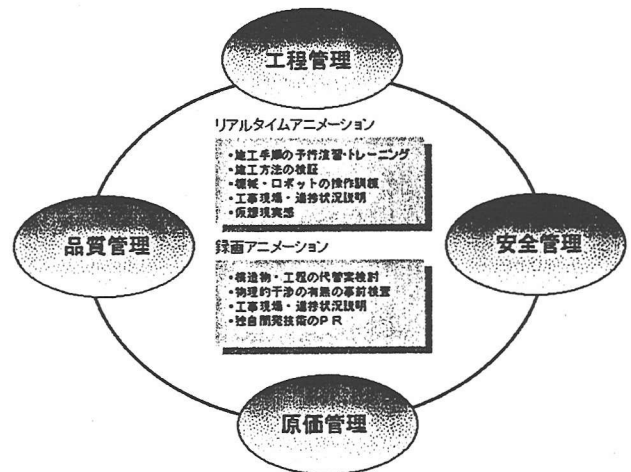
工程管理

リアルタイムアニメーション

・施工手順の予行演習・トレーニング
・施工方法の検証
・機械・ロボットの操作訓練
・工事現場・進捗状況説明
・仮想実感

品質管理

安全管理

録画アニメーション

・構造物・工程の代替案検討
・物理的干渉の有無の事前検査
・工事現場・進捗状況説明
・社内開発技術のPR

原価管理